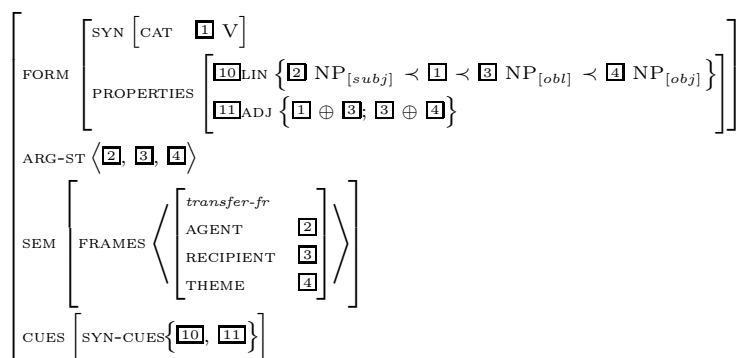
FORM
SYN [CAT 1 V]
PROPERTIES [10 LIN {2 NP$_{[subj]}$ $\prec$ 1 $\prec$ 3 NP$_{[obl]}$ $\prec$ 4 NP$_{[obj]}$}
11 ADJ {1 $\oplus$ 3; 3 $\oplus$ 4}]

ARG-ST ⟨2, 3, 4⟩

SEM
FRAMES ⟨[transfer-fr
AGENT 2
RECIPIENT 3
THEME 4]⟩

CUES [SYN-CUES{10, 11}]